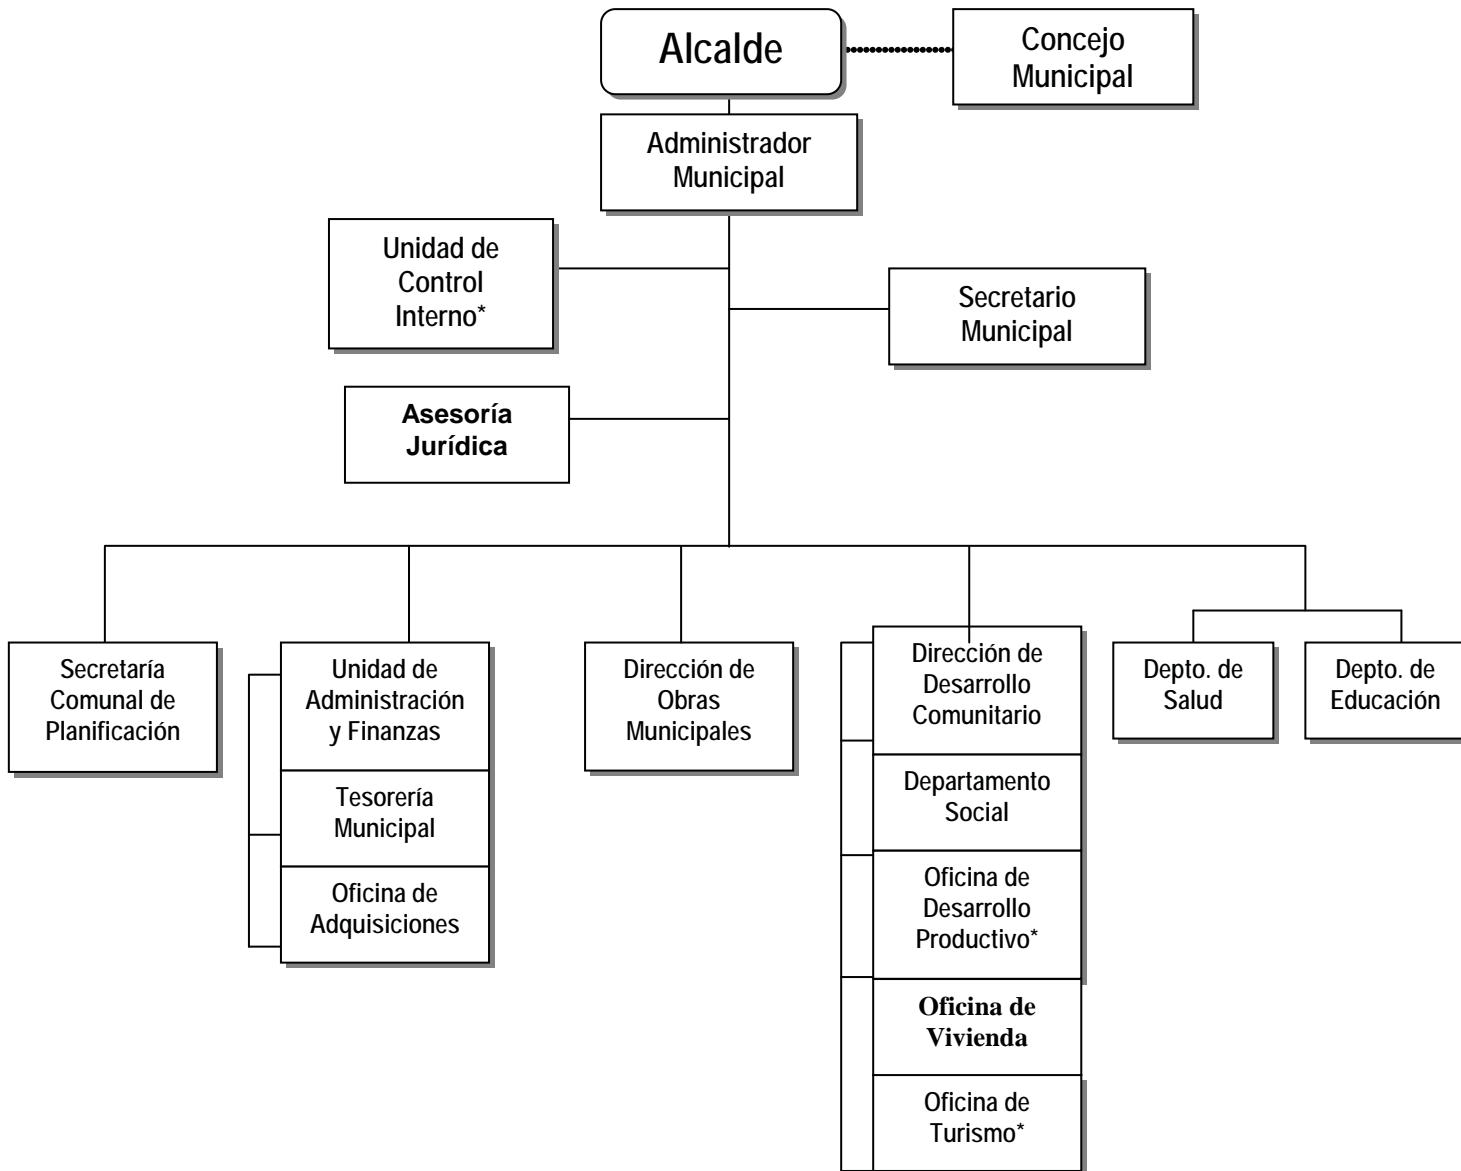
Alcalde

Concejo Municipal

Administrador Municipal

Unidad de Control Interno*

Secretario Municipal

Asesoría Jurídica

Secretaría Comunal de Planificación

Unidad de Administración y Finanzas

Tesorería Municipal

Oficina de Adquisiciones

Dirección de Obras Municipales

Dirección de Desarrollo Comunitario

Departamento Social

Oficina de Desarrollo Productivo*

Oficina de Vivienda

Oficina de Turismo*

Depto. de Salud

Depto. de Educación